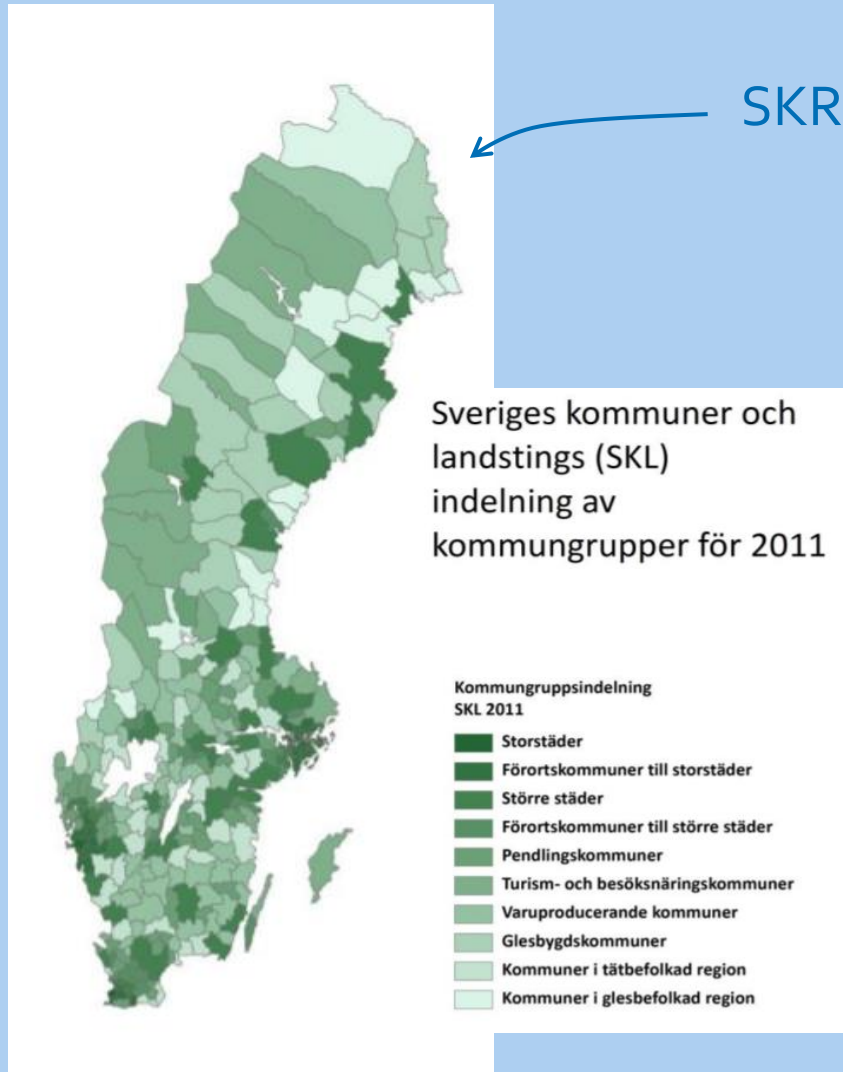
SKR

Sveriges kommuner och landstings (SKL) indelning av kommungrupper för 2011

Kommungruppsindelning
SKL 2011

Storstäder
Förortskommuner till storstäder
Större städer
Förortskommuner till större städer
Pendlingskommuner
Turism- och besöksnäringskommuner
Varuproducerande kommuner
Glesbygdskommuner
Kommuner i tätbefolkad region
Kommuner i glesbefolkad region